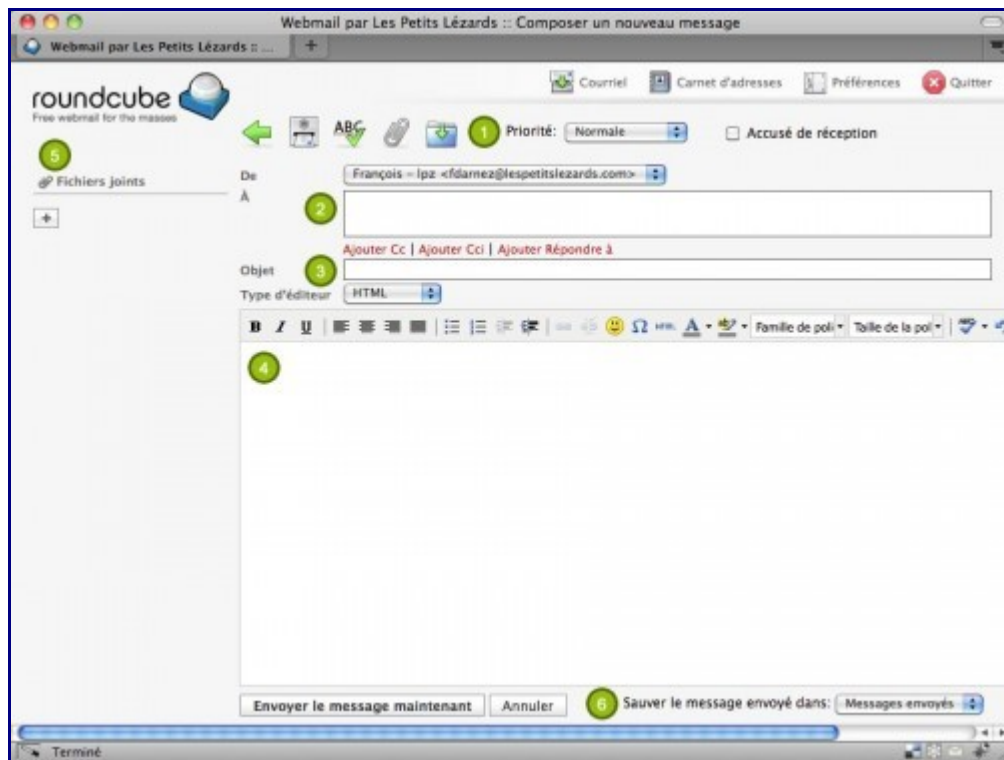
Webmail par Les Petits Lézards :: Composer un nouveau message

Webmail par Les Petits Lézards :: ...

roundcube
Free webmail for the masses

Courriel Carnet d'adresses Préférences Quitter

ABC

1 Priorité: Normale

Accusé de réception

5
Fichiers joints

+

De François - lpz <fdarnez@lespetitslezards.com>

À

2

Ajouter Cc | Ajouter Cci | Ajouter Répondre à

Objet 3

Type d'éditeur HTML

B I U

Famille de poli Taille de la pol

4

Envoyer le message maintenant Annuler

6 Sauver le message envoyé dans: Messages envoyés

Terminé